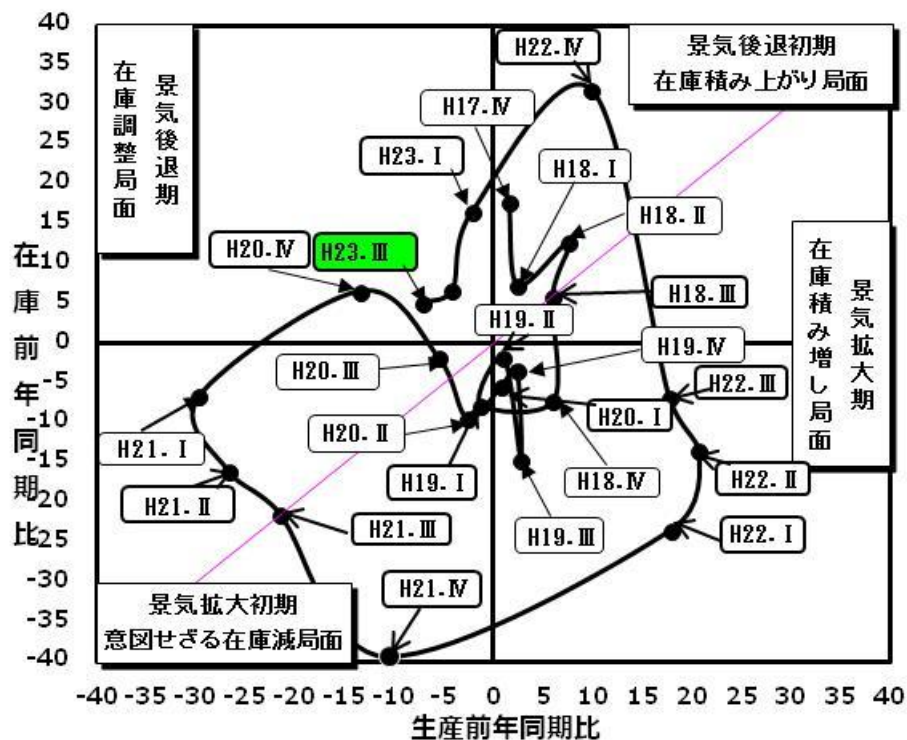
40
35
30
25
20
15
10
5
0
-5
-10
-15
-20
-25
-30
-35
-40

在庫前年同期比

景気後退期
在庫調整局面

H22.Ⅳ
景気後退初期
在庫積み上がり局面

H17.Ⅳ
H23.Ⅰ
H18.Ⅰ
H18.Ⅱ
H20.Ⅳ
H23.Ⅲ

景気拡大期
在庫積み増し局面

H18.Ⅲ
H19.Ⅱ
H19.Ⅳ
H20.Ⅲ
H22.Ⅲ
H20.Ⅰ
H20.Ⅱ
H21.Ⅰ
H19.Ⅰ
H18.Ⅳ
H22.Ⅱ
H21.Ⅱ
H21.Ⅲ
H19.Ⅲ
H22.Ⅰ
H21.Ⅳ

景気拡大初期
意図せざる在庫減局面

-40 -35 -30 -25 -20 -15 -10 -5 0 5 10 15 20 25 30 35 40
生産前年同期比